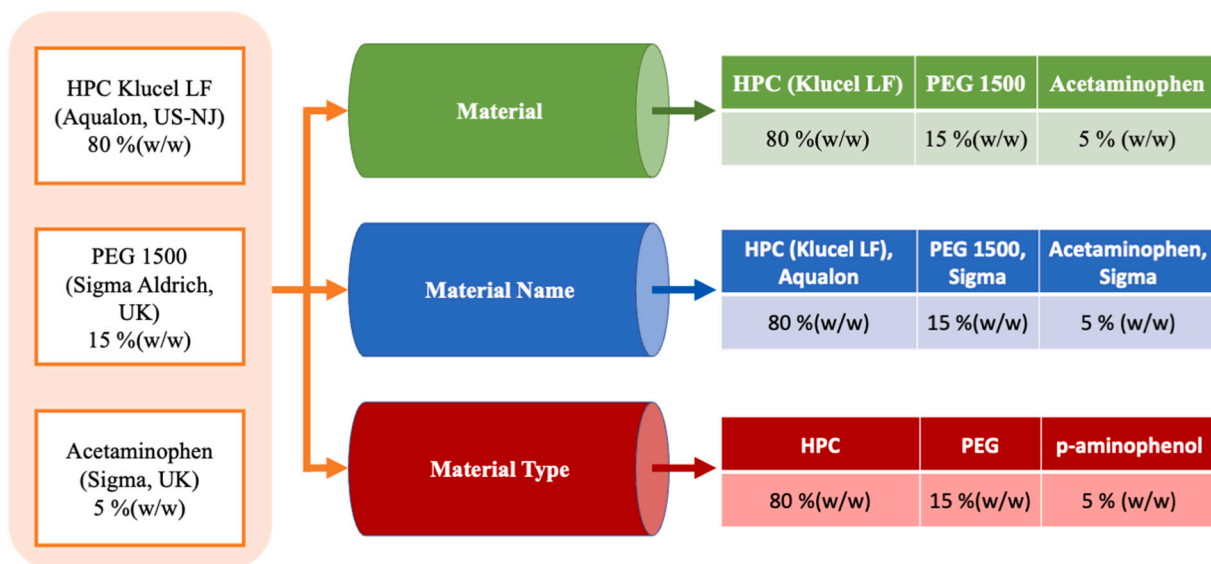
HPC Klucel LF (Aqualon, US-NJ) 80 %(w/w)

PEG 1500 (Sigma Aldrich, UK) 15 %(w/w)

Acetaminophen (Sigma, UK) 5 %(w/w)

Material

| HPC (Klucel LF) | PEG 1500 | Acetaminophen |
|---|---|---|
| 80 %(w/w) | 15 %(w/w) | 5 % (w/w) |

Material Name

| HPC (Klucel LF), Aqualon | PEG 1500, Sigma | Acetaminophen, Sigma |
|---|---|---|
| 80 %(w/w) | 15 %(w/w) | 5 % (w/w) |

Material Type

| HPC | PEG | p-aminophenol |
|---|---|---|
| 80 %(w/w) | 15 %(w/w) | 5 % (w/w) |